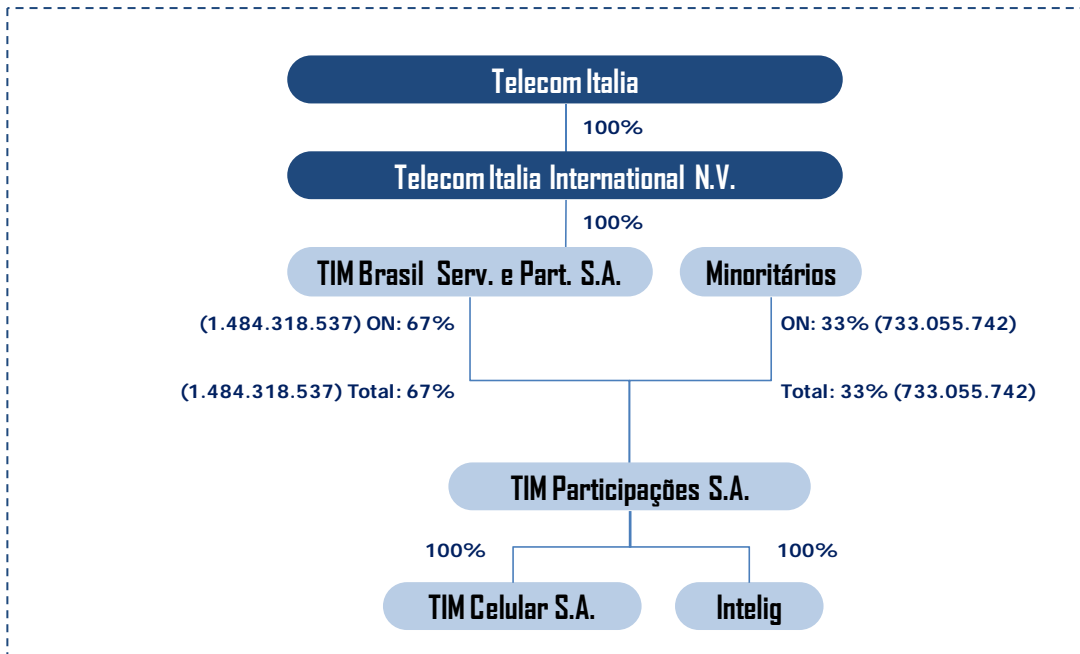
Telecom Italia

100%

Telecom Italia International N.V.

100%

TIM Brasil Serv. e Part. S.A.

Minoritários

(1.484.318.537) ON: 67%

ON: 33% (733.055.742)

(1.484.318.537) Total: 67%

Total: 33% (733.055.742)

TIM Participações S.A.

100%

100%

TIM Celular S.A.

Intelig